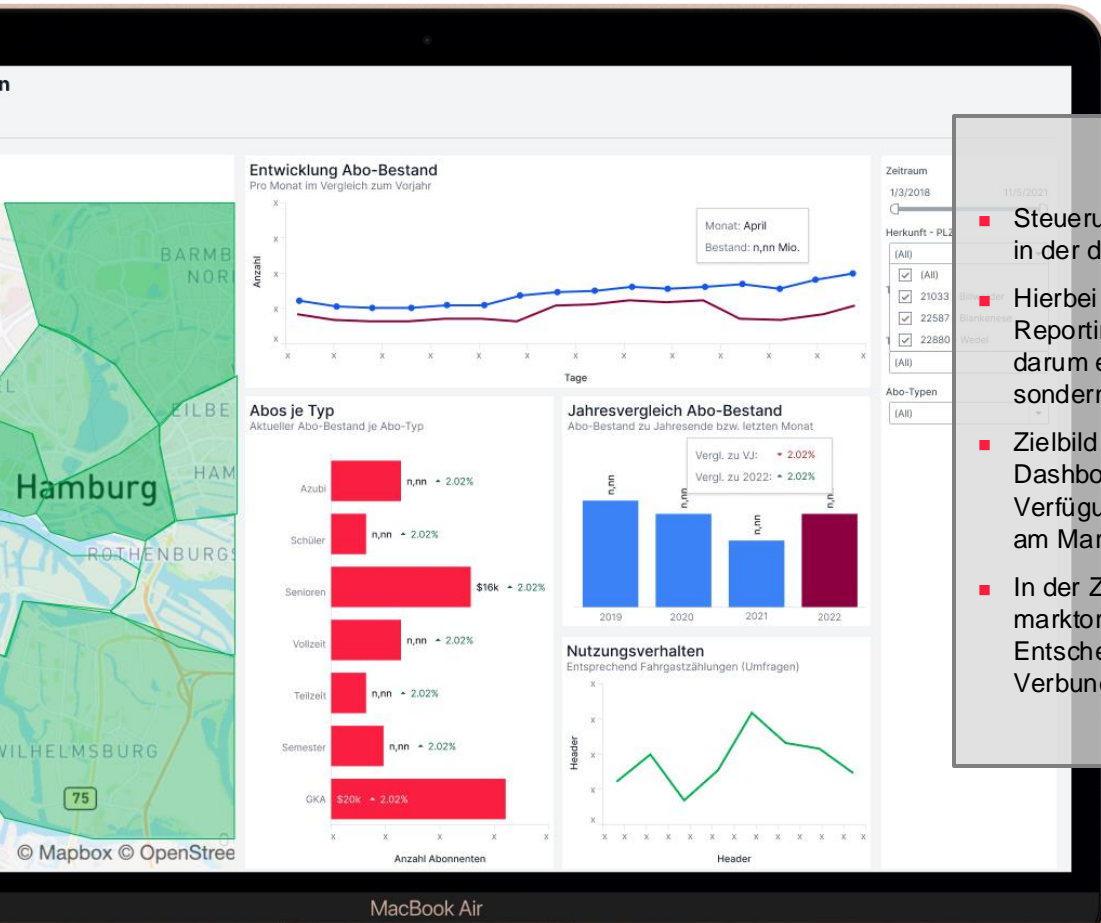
n

BARMB NORI

EILBE

HAM

Hamburg

ROTHENBURGS

WILHELMSBURG

75

© Mapbox © OpenStree

Entwicklung Abo-Bestand
Pro Monat im Vergleich zum Vorjahr

Monat: April
Bestand: n,nn Mio.

Anzahl

x x x x x x x x x x x x x

Tage

Abos je Typ
Aktueller Abo-Bestand je Abo-Typ

Azubi n,nn ▲ 2.02%
Schüler n,nn ▲ 2.02%
Senioren $16k ▲ 2.02%
Vollzeit n,nn ▲ 2.02%
Teilzeit n,nn ▲ 2.02%
Semester n,nn ▲ 2.02%
GKA $20k ▲ 2.02%

Anzahl Abonnenten

Jahresvergleich Abo-Bestand
Abo-Bestand zu Jahresende bzw. letzten Monat

Vergl. zu VJ: ▼ 2.02%
Vergl. zu 2022: ▲ 2.02%

n,nn n,nn n,nn n,nn

2019 2020 2021 2022

Nutzungsverhalten
Entsprechend Fahrgastzählungen (Umfragen)

Header

Header

Zeitraum
1/3/2018 11/5/2021

Herkunft - PLZ
(All)
(All)
21033
22587
22880
(All)

Abo-Typen
(All)

Steueru
in der d

Hierbei
Reporti
darum e
sonderr

Zielbild
Dashbo
Verfügu
am Mar

In der Z
markton
Entsche
Verbund

MacBook Air